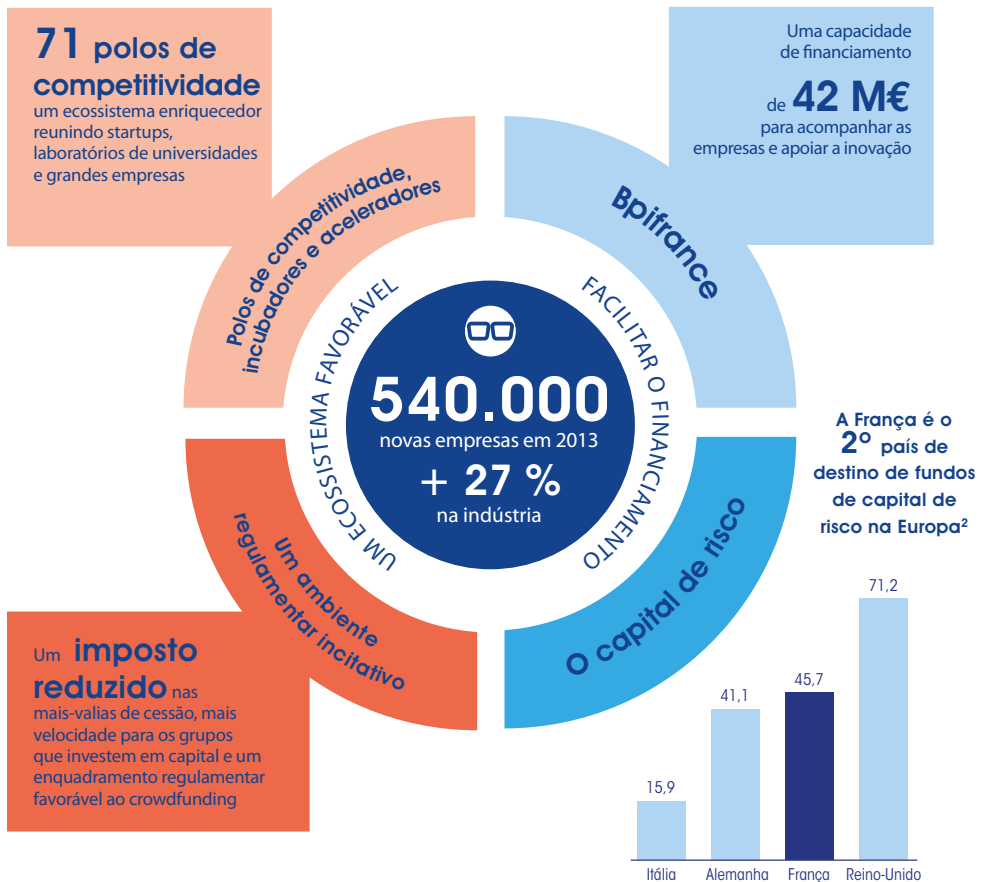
71 polos de competitividade
um ecossistema enriquecedor reunindo startups, laboratórios de universidades e grandes empresas

Uma capacidade de financiamento de 42 M€ para acompanhar as empresas e apoiar a inovação

Polos de competitividade, incubadores e aceleradores

Bpifrance

UM ECOSSISTEMA FAVORÁVEL

FACILITAR O FINANCIAMENTO

540.000
novas empresas em 2013
+ 27 %
na indústria

Um ambiente regulamentar incitativo

O capital de risco

A França é o 2º país de destino de fundos de capital de risco na Europa²

Um imposto reduzido nas mais-valias de cessão, mais velocidade para os grupos que investem em capital e um enquadramento regulamentar favorável ao crowdfunding

| Itália | Alemanha | França | Reino-Unido |
|---|---|---|---|
| 15,9 | 41,1 | 45,7 | 71,2 |